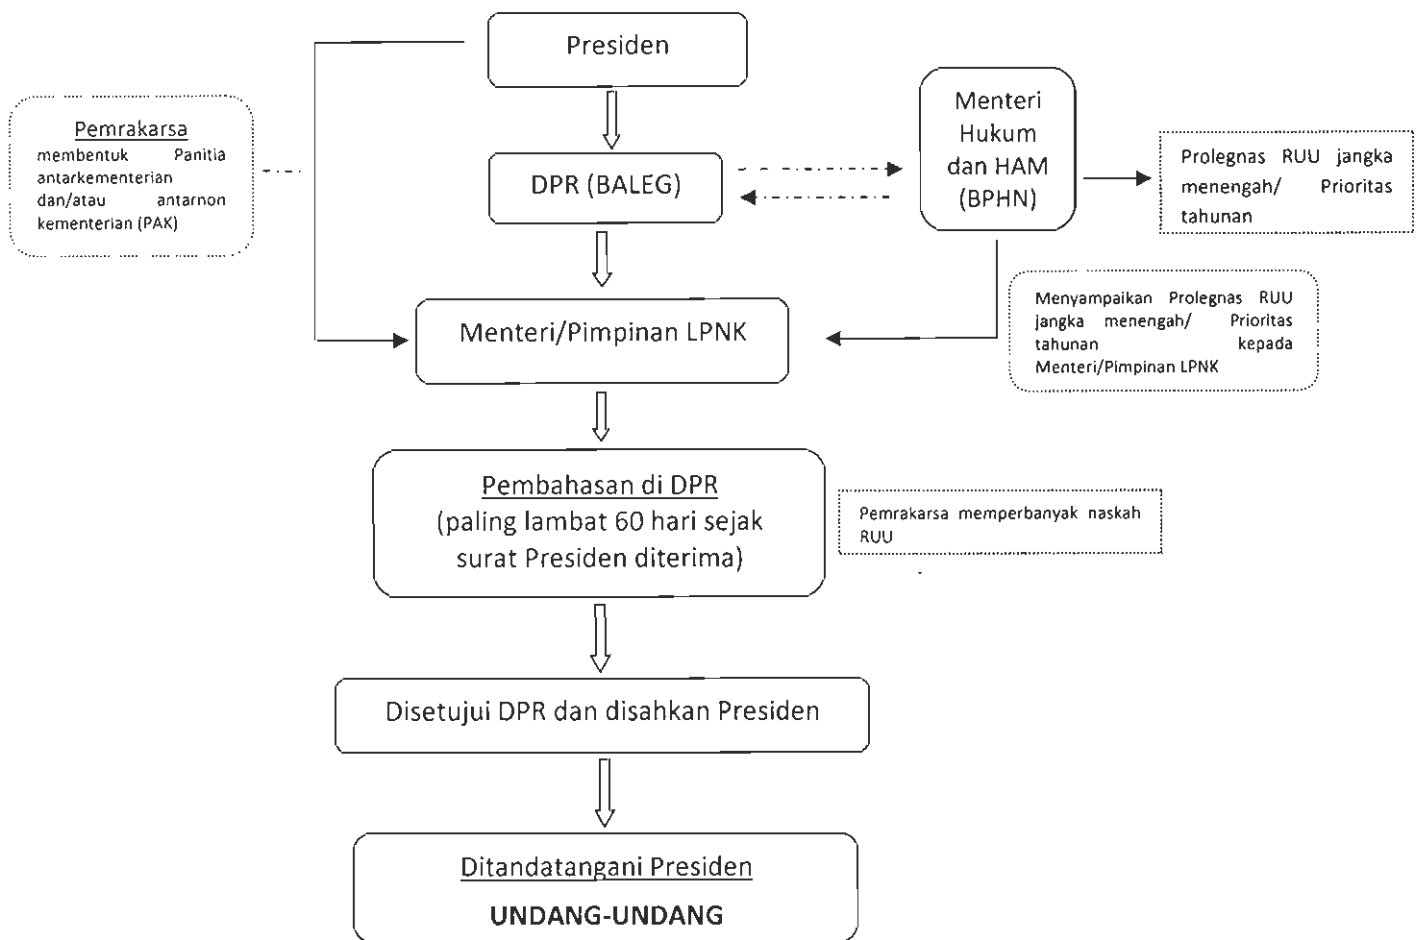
Presiden

Pemrakarsa
membentuk Panitia antarkementerian dan/atau antarnon kementerian (PAK)

DPR (BALEG)

Menteri Hukum dan HAM (BPHN)

Prolegnas RUU jangka menengah/ Prioritas tahunan

Menteri/Pimpinan LPNK

Menyampaikan Prolegnas RUU jangka menengah/ Prioritas tahunan kepada Menteri/Pimpinan LPNK

Pembahasan di DPR
(paling lambat 60 hari sejak surat Presiden diterima)

Pemrakarsa memperbanyak naskah RUU

Disetujui DPR dan disahkan Presiden

Ditandatangani Presiden
UNDANG-UNDANG